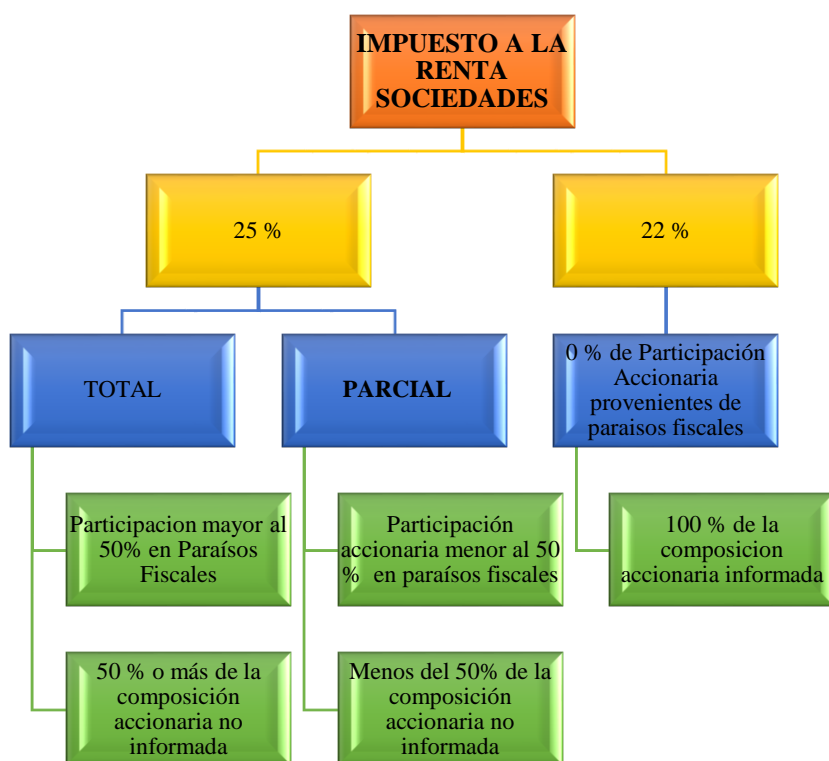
IMPUESTO A LA RENTA SOCIEDADES

25 %

22 %

TOTAL

PARCIAL

0 % de Participación Accionaria provenientes de paraisos fiscales

Participacion mayor al 50% en Paraísos Fiscales

50 % o más de la composición accionaria no informada

Participación accionaria menor al 50 % en paraísos fiscales

Menos del 50% de la composición accionaria no informada

100 % de la composicion accionaria informada